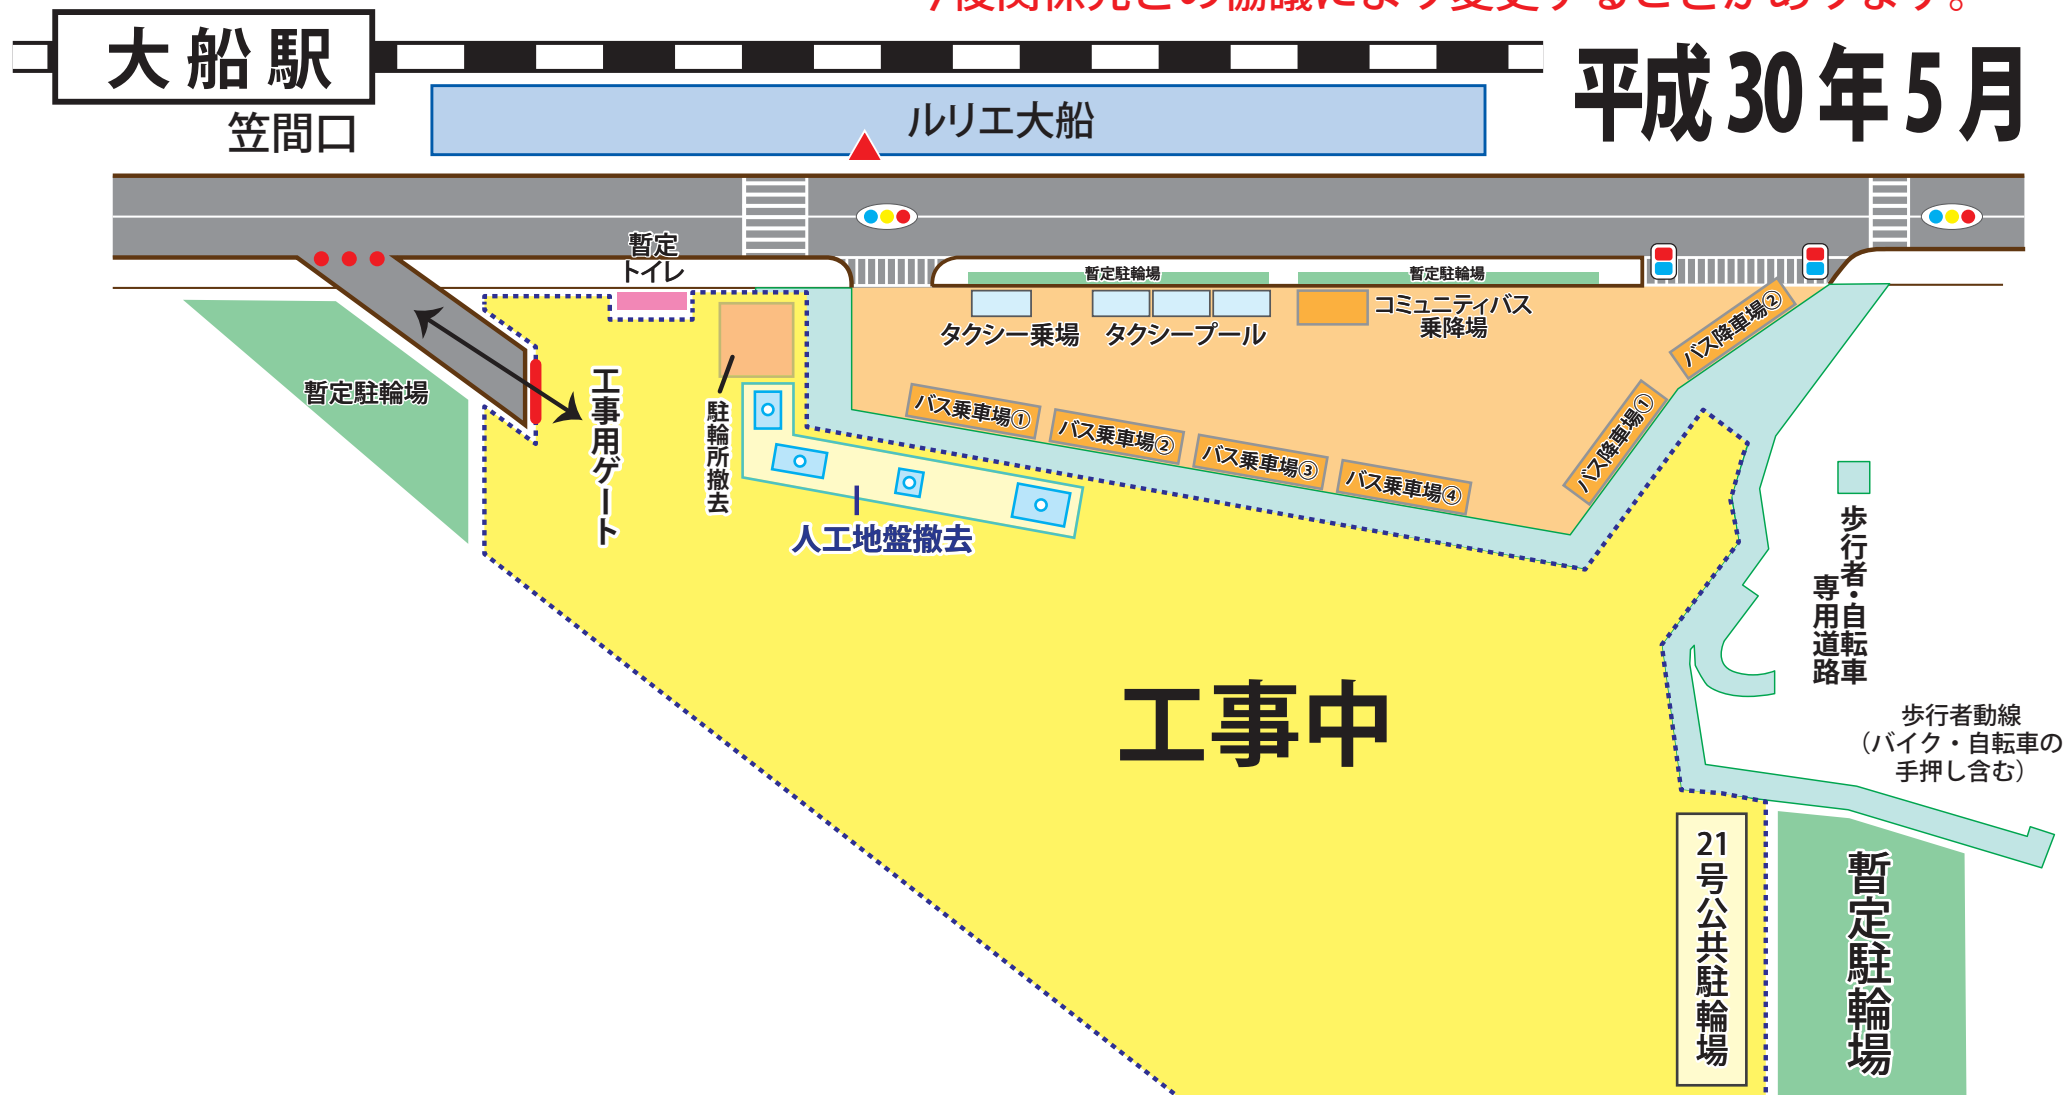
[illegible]今後関係先との協議により変更することがあります。

大船駅
笠間口

ルリエ大船

平成30年5月

暫定トイレ

暫定駐輪場

暫定駐輪場

タクシー乗場

タクシープール

コミュニティバス乗降場

バス降車場②

バス降車場①

バス乗車場①

バス乗車場②

バス乗車場③

バス乗車場④

暫定駐輪場

工事用ゲート

駐輪所撤去

人工地盤撤去

歩行者・自転車専用道路

歩行者動線（バイク・自転車の手押し含む）

工事中

21号公共駐輪場

暫定駐輪場